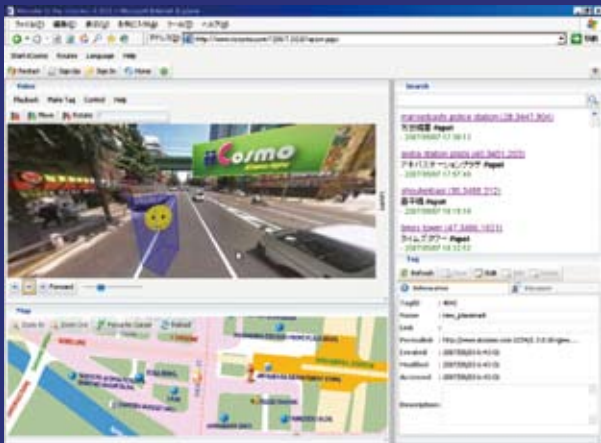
ファイル(F) 編集(E) 表示(V) お気に入り(A) ツール(T) ヘルプ(H)

アドレス(D) http://www.iicosmo.com/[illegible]

Start iCosmo Routes Language Help

Video

Playback Place Tag Control Help

Move Rotate

Cosmo

Forward

Map

Zoom In Zoom Out Pan to the Center Refresh

Search

manseibashi police station (28.3447,904)
万世橋署 Papet
- 2007/09/07 17:58:51

akiba station plaza (41.3401,205)
アキバスクエア Papet
- 2007/09/07 17:57:49

ohyafakibao (30.3488,212)
Papet
- 2007/09/07 18:15:18

telstra tower (47.3486,1621)
ライムグループ Papet
- 2007/09/07 17:56:08

Tag

Refresh Edit

Information

TagID : 4041
Name : new_placemark
Link :
Permalink : http://www.iicosmo.com/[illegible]
Created : 2007/09/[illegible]
Modified : 2007/09/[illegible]
Accessed : 2007/09/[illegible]

Description: